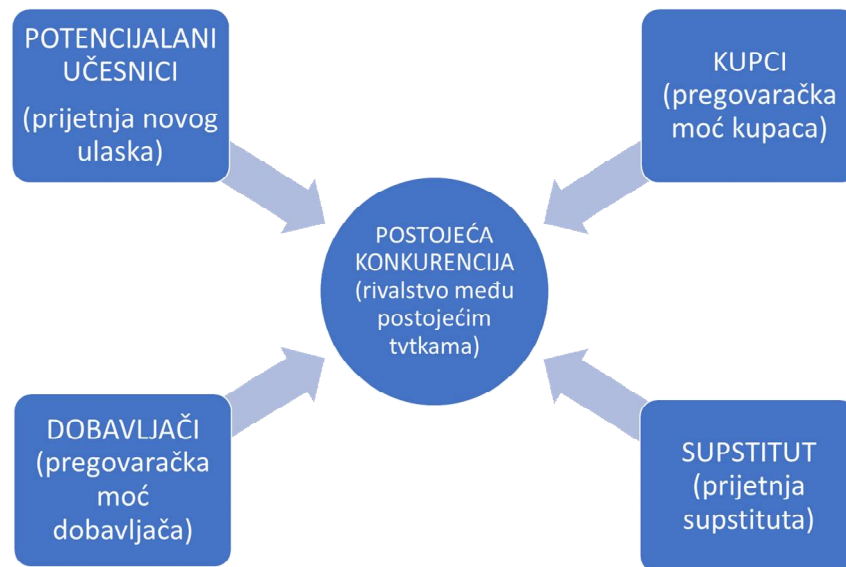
POTENCIJALANI UČESNICI
(prijetnja novog ulaska)

KUPCI
(pregovaračka moć kupaca)

POSTOJEĆA KONKURENCIJA
(rivalstvo među postojećim tvtkama)

DOBAVLJAČI
(pregovaračka moć dobavljača)

SUPSTITUT
(prijetnja supstituta)